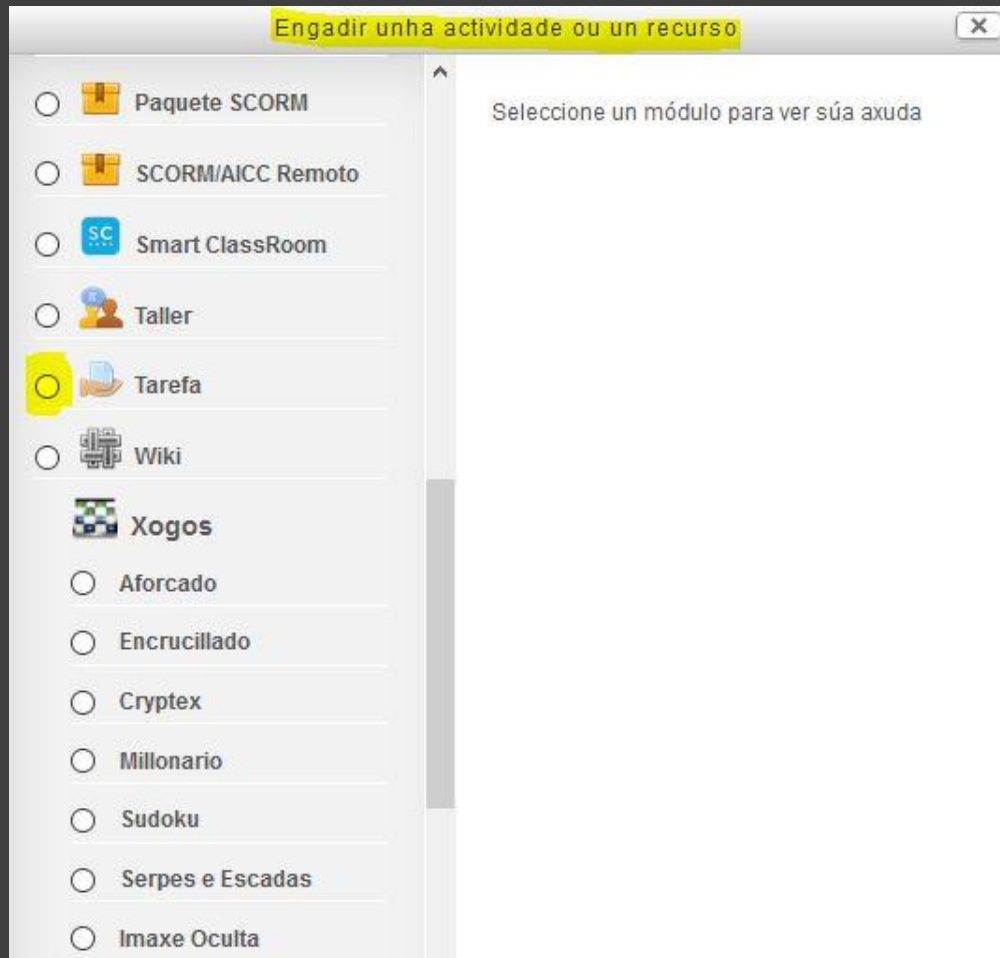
Engadir unha actividade ou un recurso

X

Paquete SCORM

SCORM/AICC Remoto

SC Smart ClassRoom

Taller

Tarefa

Wiki

Xogos

Aforcado

Encrucillado

Cryptex

Millonario

Sudoku

Serpes e Escadas

Imaxe Oculta

Seleccione un módulo para ver súa axuda